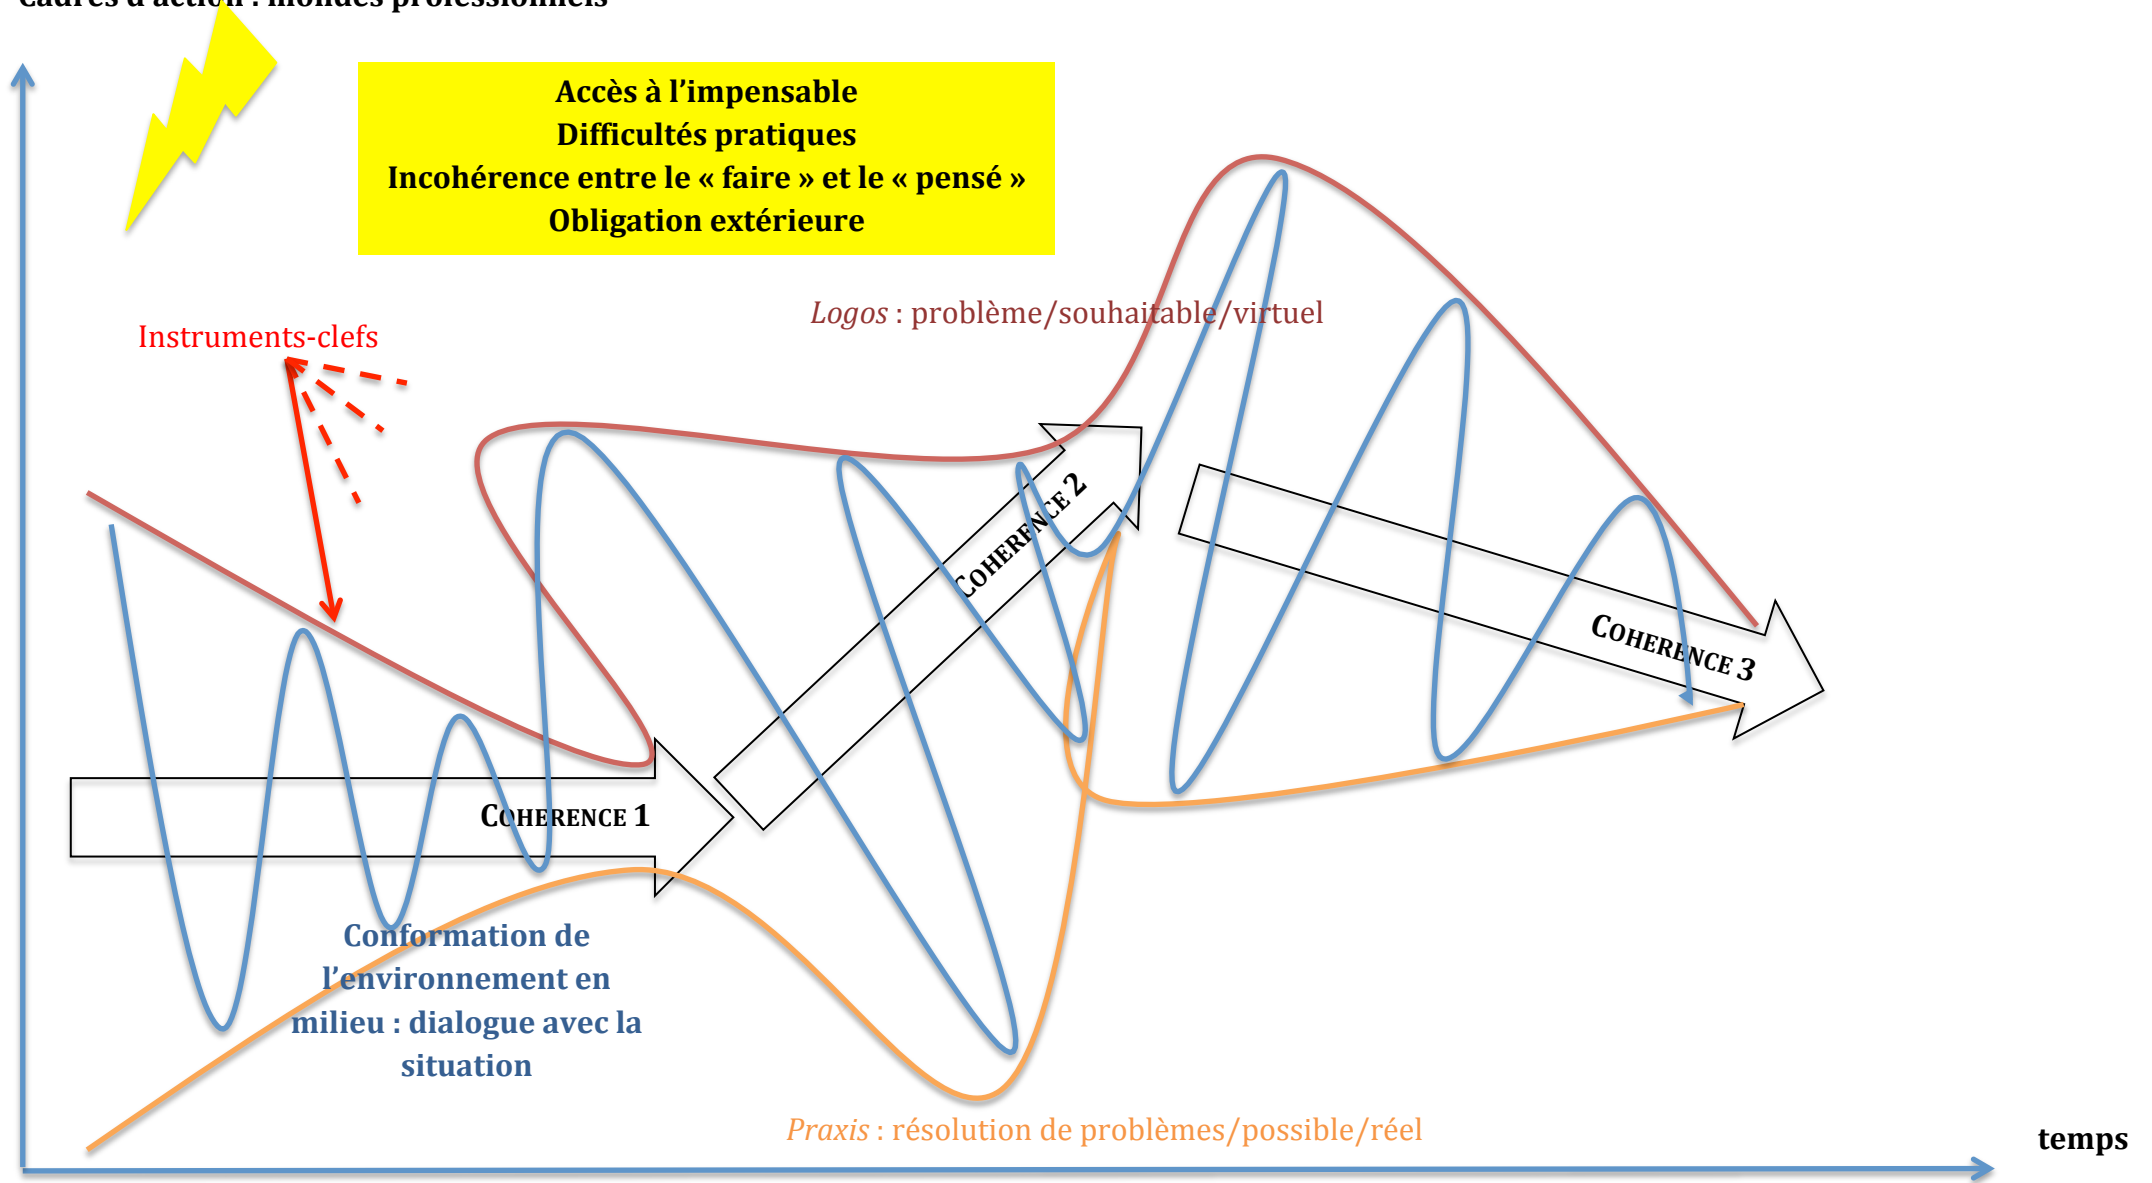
Cadres d'action : mondes professionnels

Accès à l'impensable
Difficultés pratiques
Incohérence entre le « faire » et le « pensé »
Obligation extérieure

Instruments-clefs

Logos : problème/souhaitable/virtuel

COHERENCE 2

COHERENCE 3

COHERENCE 1

Conformation de l'environnement en milieu : dialogue avec la situation

Praxis : résolution de problèmes/possible/réel

temps